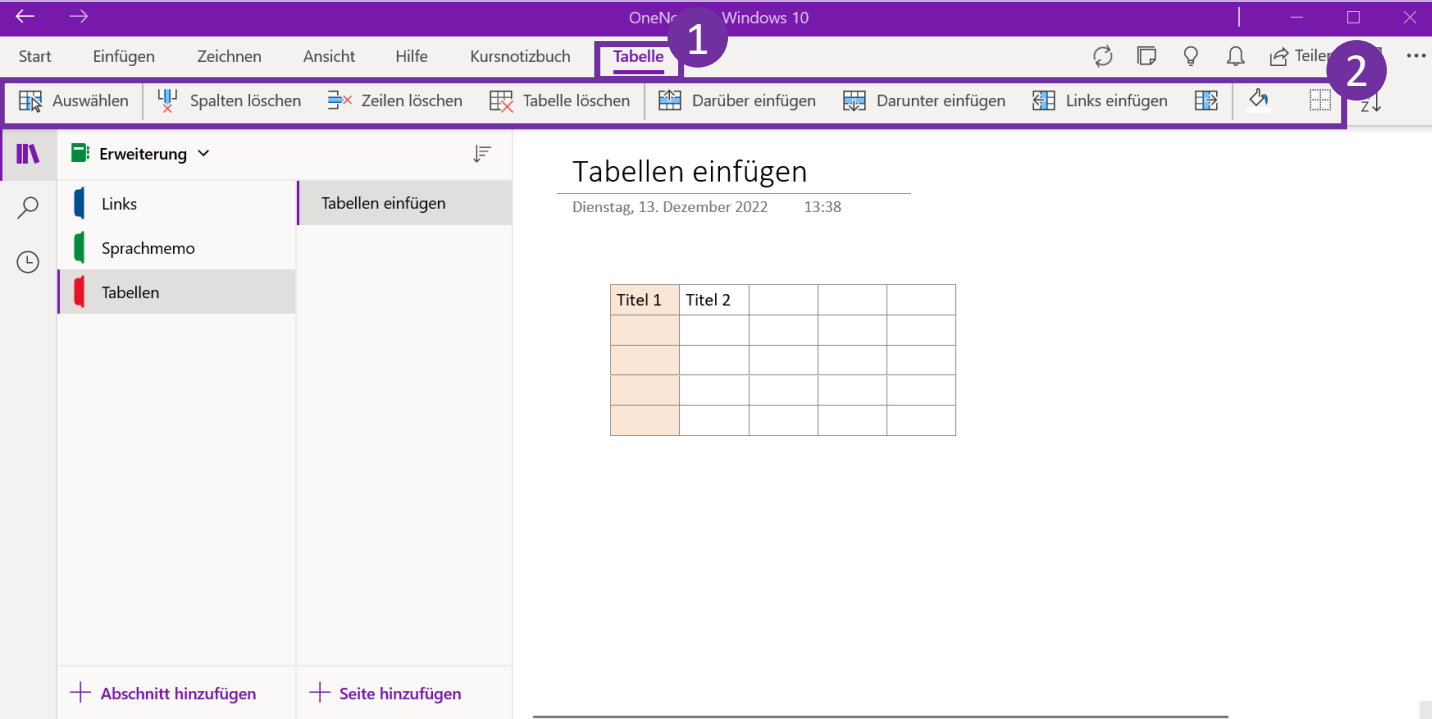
OneNo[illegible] Windows 10

Start Einfügen Zeichnen Ansicht Hilfe Kursnotizbuch Tabelle 1

Teilen 2

Auswählen Spalten löschen Zeilen löschen Tabelle löschen Darüber einfügen Darunter einfügen Links einfügen

Erweiterung

Links
Sprachmemo
Tabellen

Tabellen einfügen

Tabellen einfügen
Dienstag, 13. Dezember 2022 13:38

| Titel 1 | Titel 2 | | | |
|---|---|---|---|---|
| | | | | |
| | | | | |
| | | | | |
| | | | | |

Abschnitt hinzufügen
Seite hinzufügen